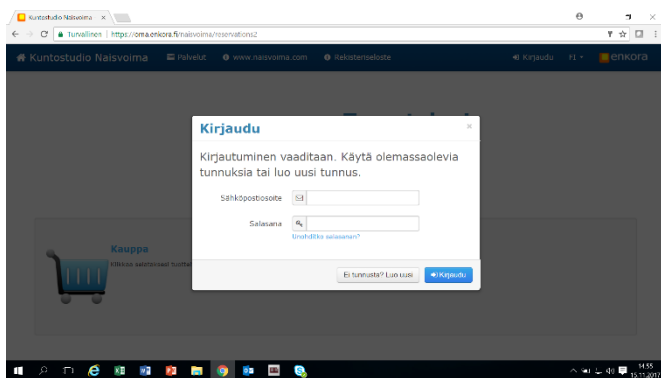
Kuntostudio Naisvoima ×

Turvallinen | https://oma.enkora.fi/naisvoima/reservations2

Kuntostudio Naisvoima   Palvelut   www.naisvoima.com   Rekisteriseloste   Kirjaudu   FI   enkora

Kirjaudu ×

Kirjautuminen vaaditaan. Käytä olemassaolevia tunnuksia tai luo uusi tunnus.

Sähköpostiosoite

Salasana

Unohditko salasanan?

Ei tunnusta? Luo uusi   Kirjaudu

Kauppa

Ostoa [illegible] tuotte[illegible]

14:55
15.11.2017